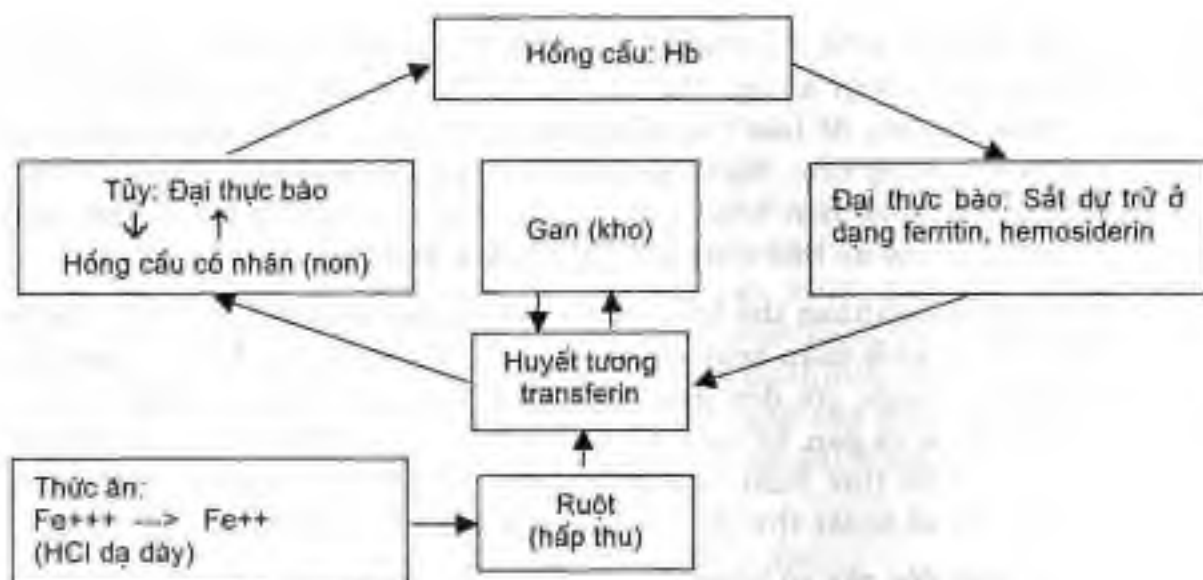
Hồng cầu: Hb

Tủy: Đại thực bào
↓ ↑
Hồng cầu có nhân (non)

Gan (kho)

Đại thực bào: Sắt dự trữ ở dạng ferritin, hemosiderin

Huyết tương transferin

Thức ăn:
Fe+++ ---> Fe++
(HCl dạ dày)

Ruột
(hấp thu)